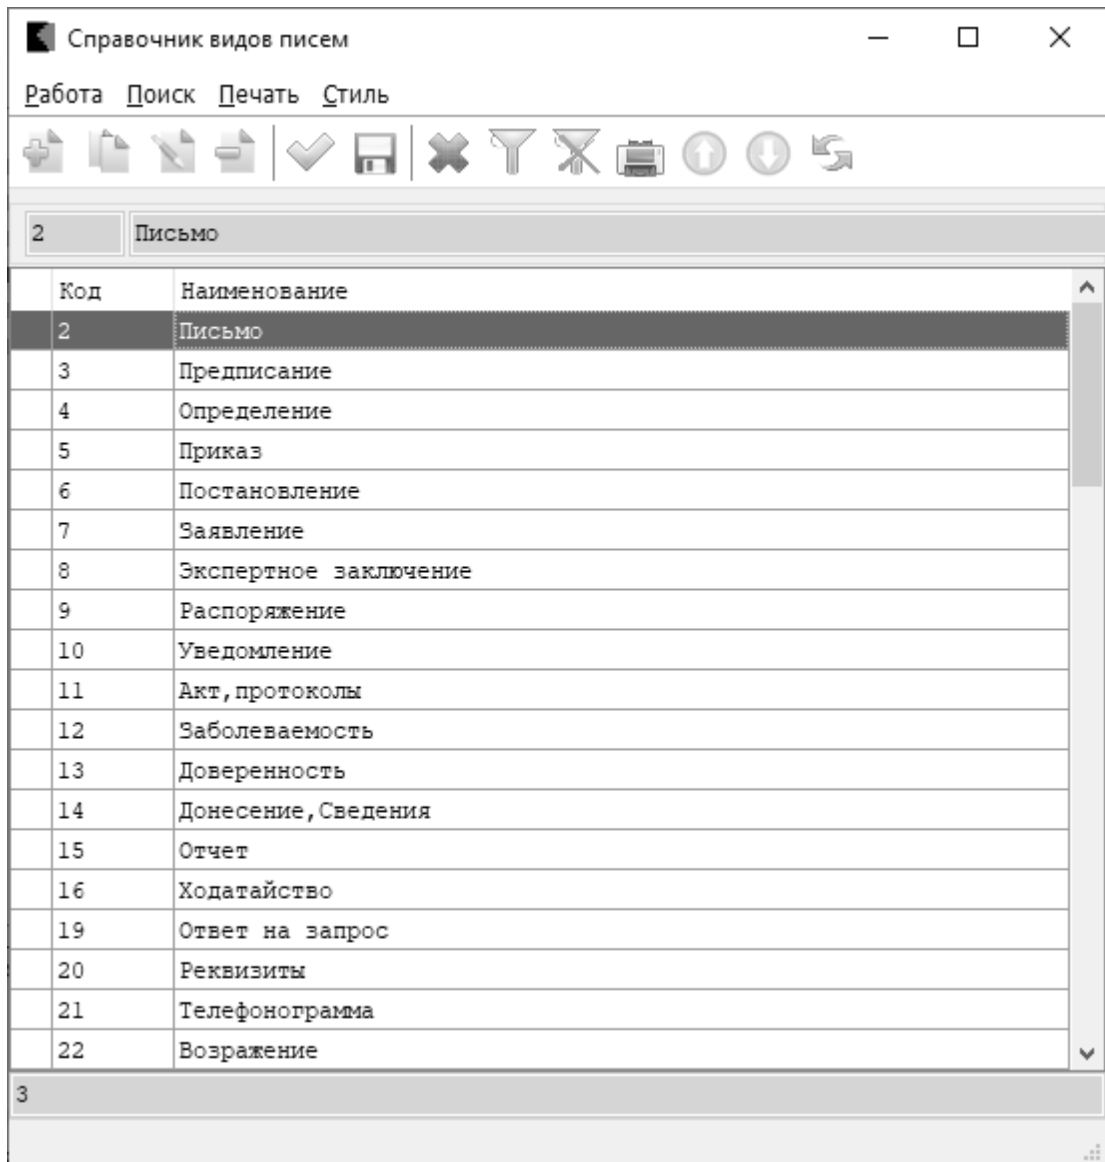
Справочник видов писем

Работа Поиск Печать Стиль

2 Письмо

| Код | Наименование |
|---|---|
| 2 | Письмо |
| 3 | Предписание |
| 4 | Определение |
| 5 | Приказ |
| 6 | Постановление |
| 7 | Заявление |
| 8 | Экспертное заключение |
| 9 | Распоряжение |
| 10 | Уведомление |
| 11 | Акт,протоколы |
| 12 | Заболеваемость |
| 13 | Доверенность |
| 14 | Донесение,Сведения |
| 15 | Отчет |
| 16 | Ходатайство |
| 19 | Ответ на запрос |
| 20 | Реквизиты |
| 21 | Телефонограмма |
| 22 | Возражение |

3